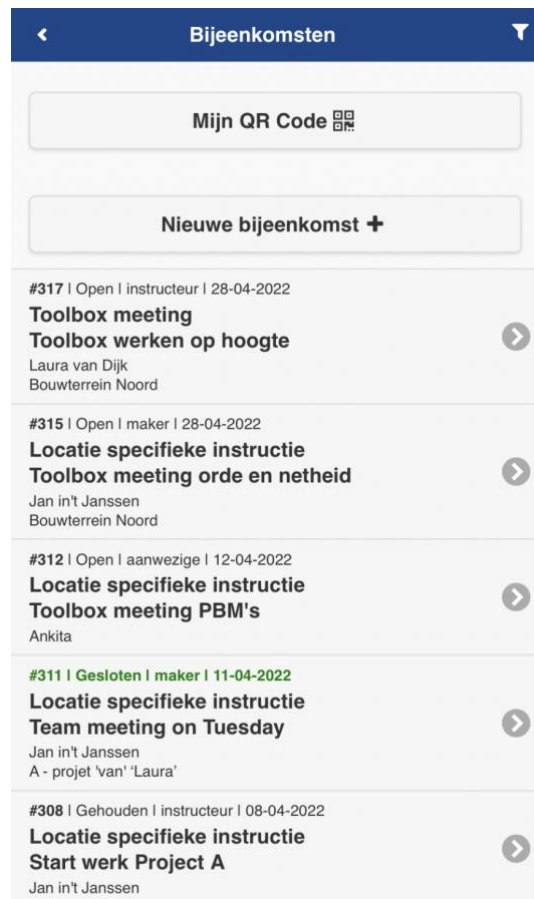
Bijeenkomsten

Mijn QR Code

Nieuwe bijeenkomst +

#317 | Open | instructeur | 28-04-2022
Toolbox meeting
Toolbox werken op hoogte
Laura van Dijk
Bouwterrein Noord

#315 | Open | maker | 28-04-2022
Locatie specifieke instructie
Toolbox meeting orde en netheid
Jan in't Janssen
Bouwterrein Noord

#312 | Open | aanwezige | 12-04-2022
Locatie specifieke instructie
Toolbox meeting PBM's
Ankita

#311 | Gesloten | maker | 11-04-2022
Locatie specifieke instructie
Team meeting on Tuesday
Jan in't Janssen
A - projet 'van' 'Laura'

#308 | Gehouden | instructeur | 08-04-2022
Locatie specifieke instructie
Start werk Project A
Jan in't Janssen